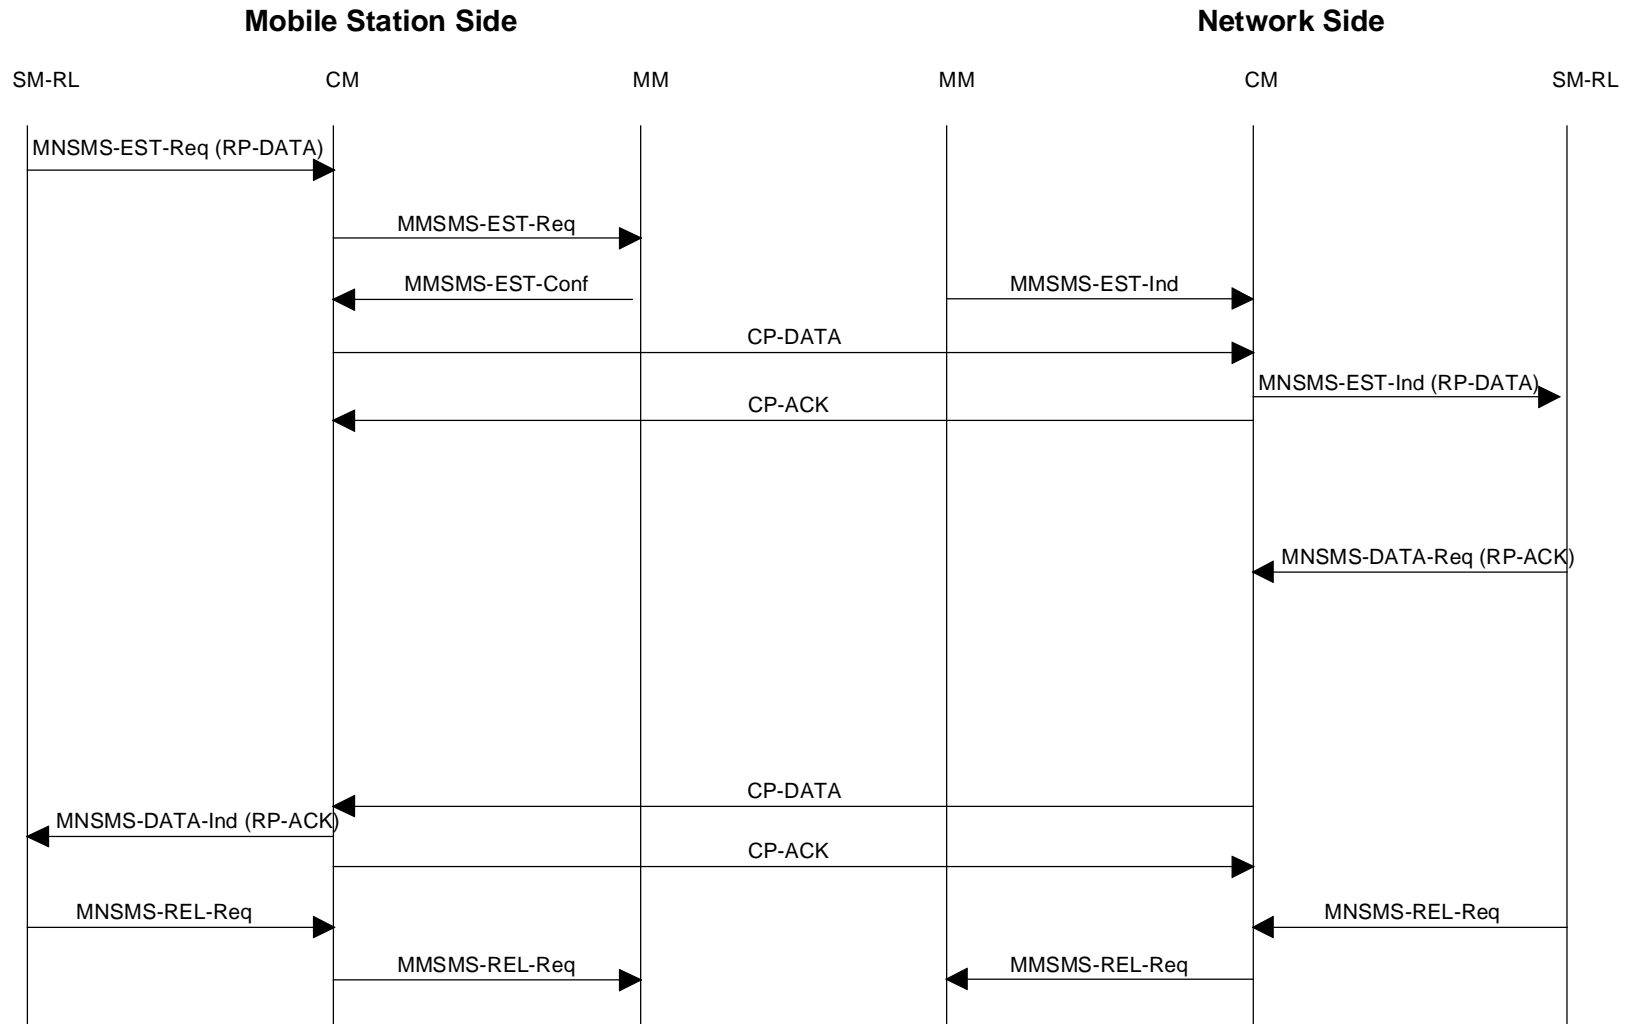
Mobile Station Side

Network Side

SM-RL

CM

MM

MM

CM

SM-RL

MNSMS-EST-Req (RP-DATA)

MMSMS-EST-Req

MMSMS-EST-Conf

MMSMS-EST-Ind

CP-DATA

MNSMS-EST-Ind (RP-DATA)

CP-ACK

MNSMS-DATA-Req (RP-ACK)

CP-DATA

MNSMS-DATA-Ind (RP-ACK)

CP-ACK

MNSMS-REL-Req

MNSMS-REL-Req

MMSMS-REL-Req

MMSMS-REL-Req